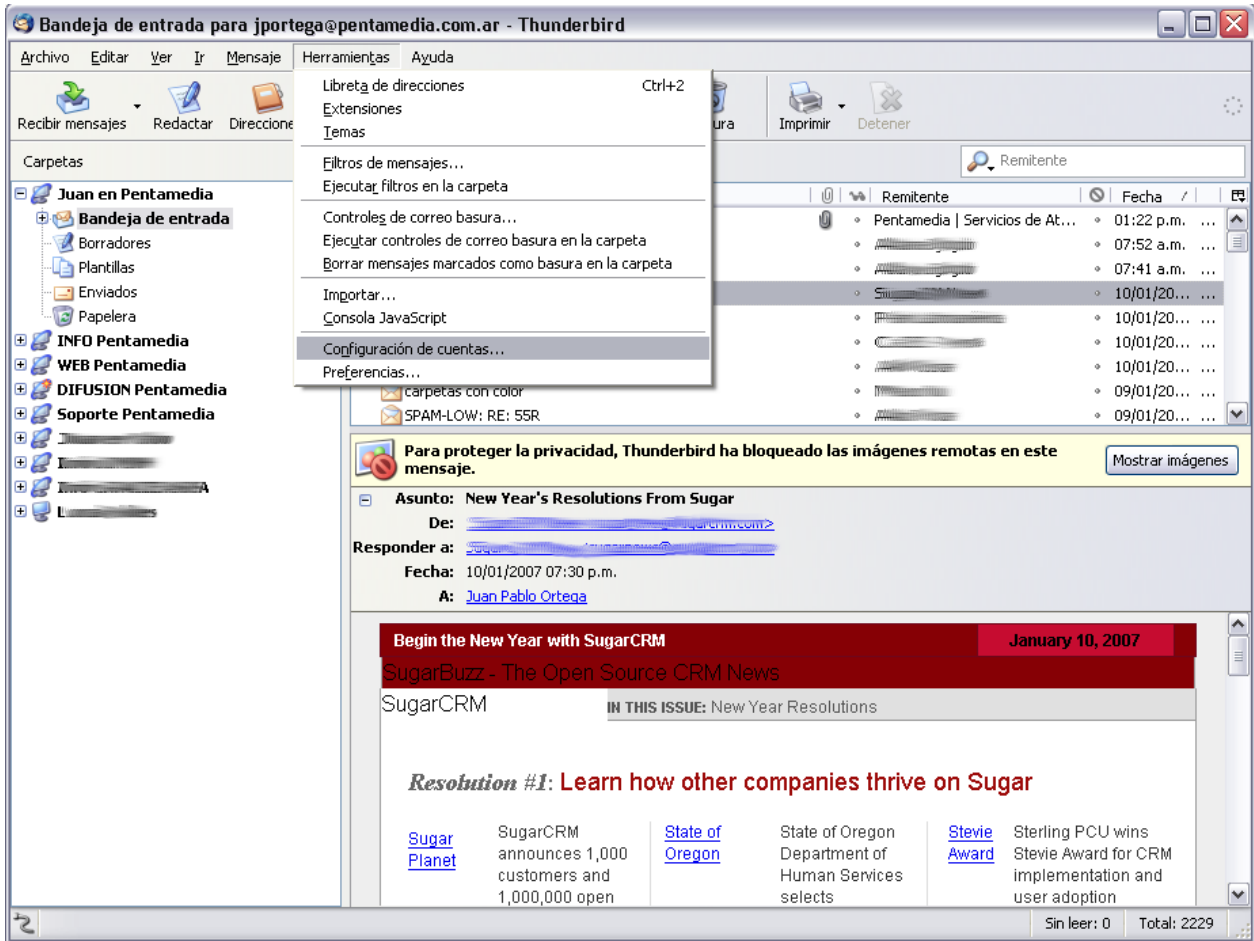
Bandeja de entrada para jportega@pentamedia.com.ar - Thunderbird

Archivo Editar Ver Ir Mensaje Herramientas Ayuda

Recibir mensajes Redactar Direcciones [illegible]ura Imprimir Detener

Libreta de direcciones Ctrl+2
Extensiones
Temas
Filtros de mensajes...
Ejecutar filtros en la carpeta
Controles de correo basura...
Ejecutar controles de correo basura en la carpeta
Borrar mensajes marcados como basura en la carpeta
Importar...
Consola JavaScript
Configuración de cuentas...
Preferencias...

Carpetas

Remitente

Juan en Pentamedia
Bandeja de entrada
Borradores
Plantillas
Enviados
Papelera
INFO Pentamedia
WEB Pentamedia
DIFUSION Pentamedia
Soporte Pentamedia
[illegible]
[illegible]
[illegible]A
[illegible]

| Remitente | Fecha |
|---|---|
| Pentamedia \| Servicios de At... | 01:22 p.m. ... |
| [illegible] | 07:52 a.m. ... |
| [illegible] | 07:41 a.m. ... |
| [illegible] | 10/01/20... ... |
| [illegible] | 10/01/20... ... |
| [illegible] | 10/01/20... ... |
| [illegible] | 10/01/20... ... |
| carpetas con color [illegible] | 09/01/20... ... |
| SPAM-LOW: RE: 55R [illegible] | 09/01/20... ... |

Para proteger la privacidad, Thunderbird ha bloqueado las imágenes remotas en este mensaje.

Mostrar imágenes

Asunto: New Year's Resolutions From Sugar
De: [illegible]sugarcrm.com>
Responder a: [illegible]
Fecha: 10/01/2007 07:30 p.m.
A: Juan Pablo Ortega

Begin the New Year with SugarCRM
January 10, 2007
SugarBuzz - The Open Source CRM News
SugarCRM
IN THIS ISSUE: New Year Resolutions

Resolution #1: Learn how other companies thrive on Sugar

Sugar Planet
SugarCRM announces 1,000 customers and 1,000,000 open

State of Oregon
State of Oregon Department of Human Services selects

Stevie Award
Sterling PCU wins Stevie Award for CRM implementation and user adoption

Sin leer: 0 Total: 2229